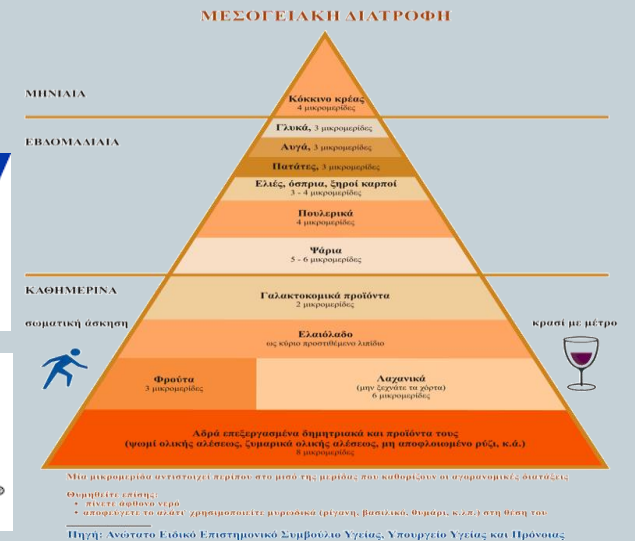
ΜΕΣΟΓΕΙΑΚΗ ΔΙΑΤΡΟΦΗ

ΜΗΝΙΑΙΑ

Κόκκινο κρέας
4 μικρομερίδες

ΕΒΔΟΜΑΔΙΑΙΑ

Γλυκά, 3 μικρομερίδες

Αυγά, 3 μικρομερίδες

Πατάτες, 3 μικρομερίδες

Ελιές, όσπρια, ξηροί καρποί
3 - 4 μικρομερίδες

Πουλερικά
4 μικρομερίδες

Ψάρια
5 - 6 μικρομερίδες

ΚΑΘΗΜΕΡΙΝΑ

Γαλακτοκομικά προϊόντα
2 μικρομερίδες

σωματική άσκηση

κρασί με μέτρο

Ελαιόλαδο
ως κύριο προστιθέμενο λιπίδιο

Φρούτα
3 μικρομερίδες

Λαχανικά
(μην ξεχνάτε τα χόρτα)
6 μικρομερίδες

Αδρά επεξεργασμένα δημητριακά και προϊόντα τους
(ψωμί ολικής αλέσεως, ζυμαρικά ολικής αλέσεως, μη αποφλοιωμένο ρύζι, κ.ά.)
8 μικρομερίδες

Μία μικρομερίδα αντιστοιχεί περίπου στο μισό της μερίδας που καθορίζουν οι αγορανομικές διατάξεις

Θυμηθείτε επίσης:
• πίνετε άφθονο νερό
• αποφεύγετε το αλάτι, χρησιμοποιείτε μυρωδικά (ρίγανη, βασιλικό, θυμάρι, κ.λπ.) στη θέση του

Πηγή: Ανώτατο Ειδικό Επιστημονικό Συμβούλιο Υγείας, Υπουργείο Υγείας και Πρόνοιας